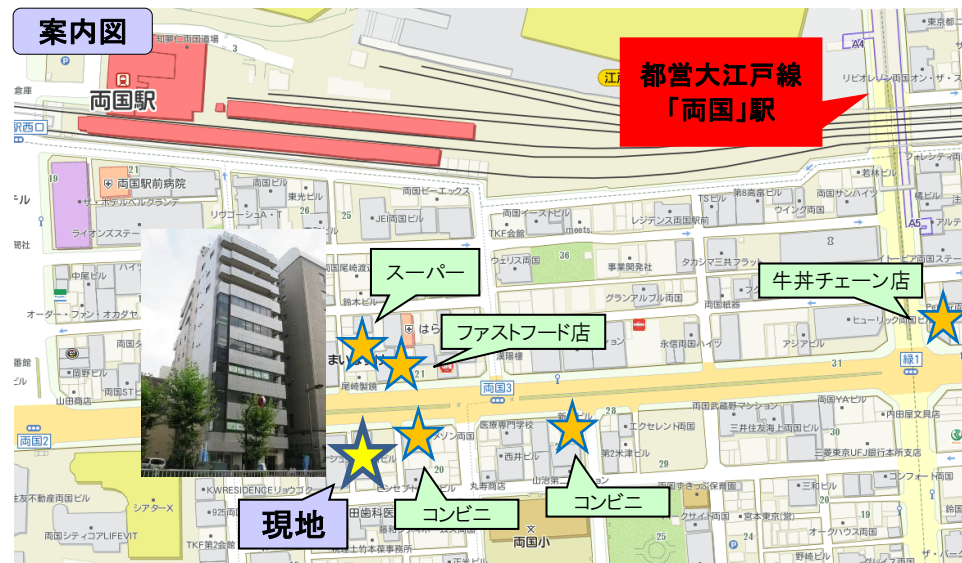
案内図

都営大江戸線
「両国」駅

両国駅

両国駅前病院

スーパー

ファストフード店

牛丼チェーン店

現地

コンビニ

コンビニ

両国2

両国3

緑1

両国小

両国ビル

東光ビル

JEI両国ビル

両国ビーエックス

両国イーストビル

TKF会館

レジデンス両国駅前

第8両国ビル

両国サンハイツ

若林ビル

ウイング両国

事業開発社

タカシマ三井フラット

グランアルブル両国

両国紙器

ヒューリック両国ビル

永倉両国ハイツ

アジアビル

両国武蔵野マンション

両国YAビル

内田屋文具店

三井住友海上両国ビル

三菱東京UFJ銀行本所支店

エクセレント両国

第2米澤ビル

西井ビル

丸寿商店

両国すきっぷ保育園

宮本東京(営)

オークハウス両国

両国シティコアLIFEVIT

TKF第2会館

中屋ビル

両国尾崎ビル

尾崎製鐵

鈴木ビル

山田商店

友不動産両国ビル

KWRESIDENCE両国

リゾコーシュA・T

ライオンズステー

オーター・ファン・オカダヤ

ザ・ホテルベルグランデ

ウェリス両国

東京都

リビオレゾン両国オン・ザ・ス

フォレシティ両国

両国ST

両国

江戸

25

36

31

29

28

21

20

19

3

倉庫

駅西口

A4

A5

P